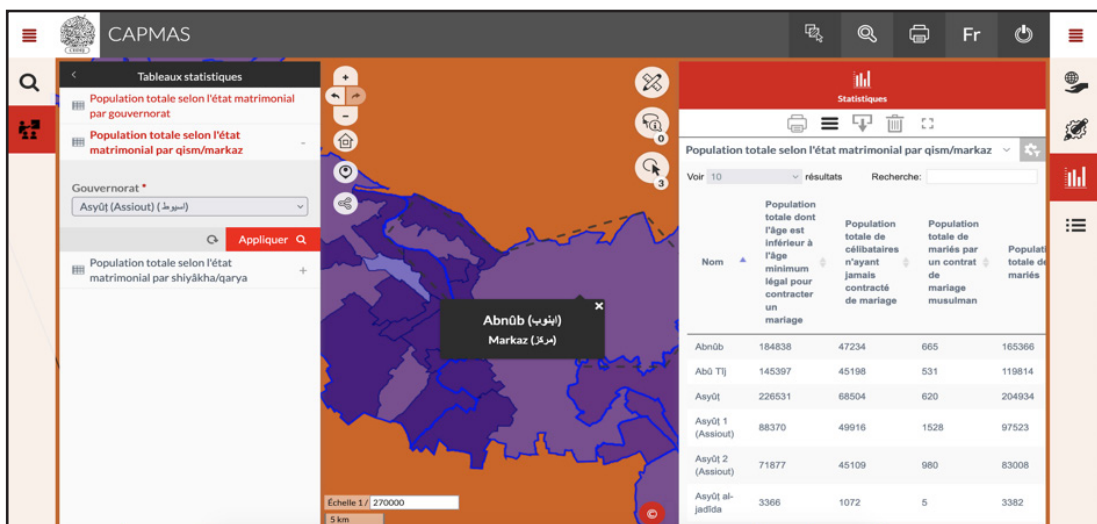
CAPMAS

Fr

Tableaux statistiques

Population totale selon l'état matrimonial par gouvernorat

Population totale selon l'état matrimonial par qism/markaz

Gouvernorat *

Asyûṭ (Assiout) (اسيوط)

Appliquer

Population totale selon l'état matrimonial par shiyâkha/qarya

Abnûb (ابنوب)
Markaz (مركز)

Échelle 1 / 270000
5 km

0
3

Statistiques

Population totale selon l'état matrimonial par qism/markaz

Voir 10 résultats Recherche:

| Nom | Population totale dont l'âge est inférieur à l'âge minimum légal pour contracter un mariage | Population totale de célibataires n'ayant jamais contracté de mariage | Population totale de mariés par un contrat de mariage musulman | Populati totale de mariés |
|---|---|---|---|---|
| Abnûb | 184838 | 47234 | 665 | 165366 |
| Abû Tîj | 145397 | 45198 | 531 | 119814 |
| Asyûṭ | 226531 | 68504 | 620 | 204934 |
| Asyûṭ 1 (Assiout) | 88370 | 49916 | 1528 | 97523 |
| Asyûṭ 2 (Assiout) | 71877 | 45109 | 980 | 83008 |
| Asyûṭ al-jadîda | 3366 | 1072 | 5 | 3382 |